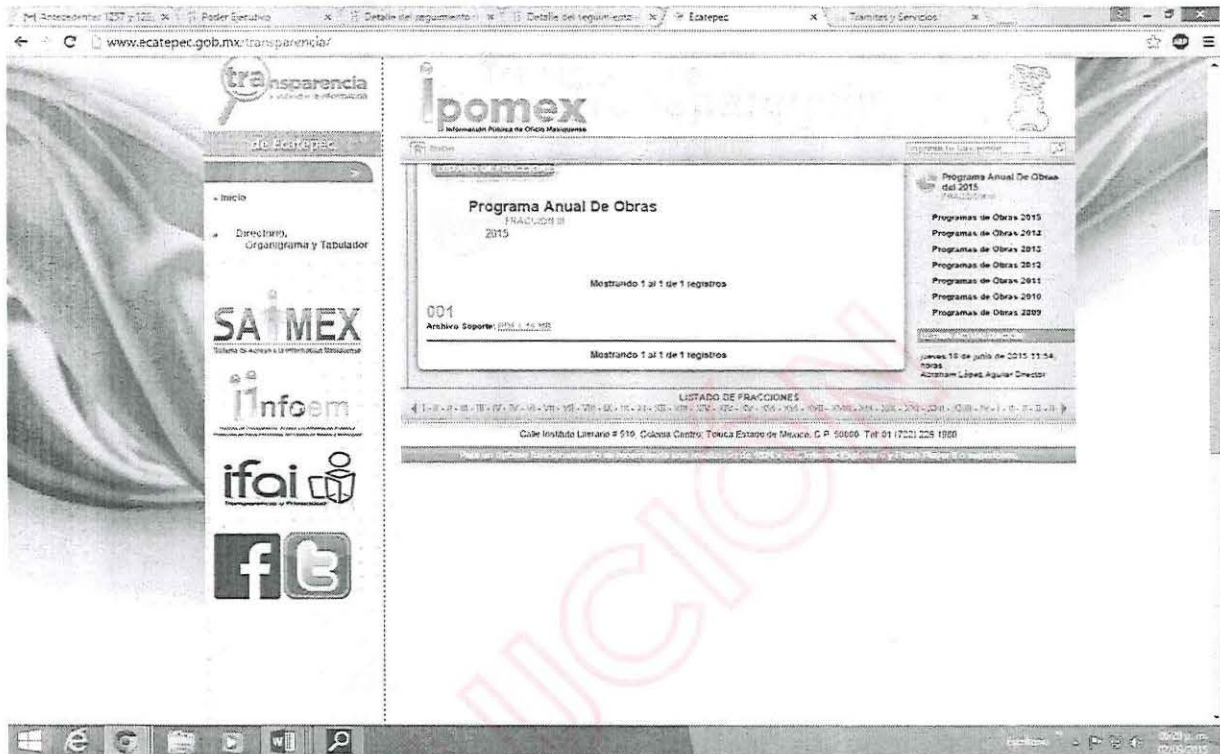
Antecedentes 1237 y 122 | Poder Ejecutivo | Detalle del seguimiento | Detalle del seguimiento | Ecatepec | Tramites y Servicios

www.ecatepec.gob.mx/transparencia/

transparencia

de Ecatepec

Inicio

Directorio, Organigrama y Tabulador

SAIMEX

infoem

ifai

ipomex
Información Pública de Oficio Mexiquense

LISTADO DE FRACCIONES

Programa Anual De Obras
FRACCION III
2015

Mostrando 1 al 1 de 1 registros

001
Archivo Soporte: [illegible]

Mostrando 1 al 1 de 1 registros

Programa Anual De Obras del 2015
FRACCION III

Programas de Obras 2015
Programas de Obras 2014
Programas de Obras 2013
Programas de Obras 2012
Programas de Obras 2011
Programas de Obras 2010
Programas de Obras 2009

jueves 16 de julio de 2015 11:54 horas
Abraham López Aguilar Director

LISTADO DE FRACCIONES

Calle Instituto Literario # 510, Colonia Centro, Toluca Estado de Mexico, C.P. 50000. Tel: 01 (722) 226 1980

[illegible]